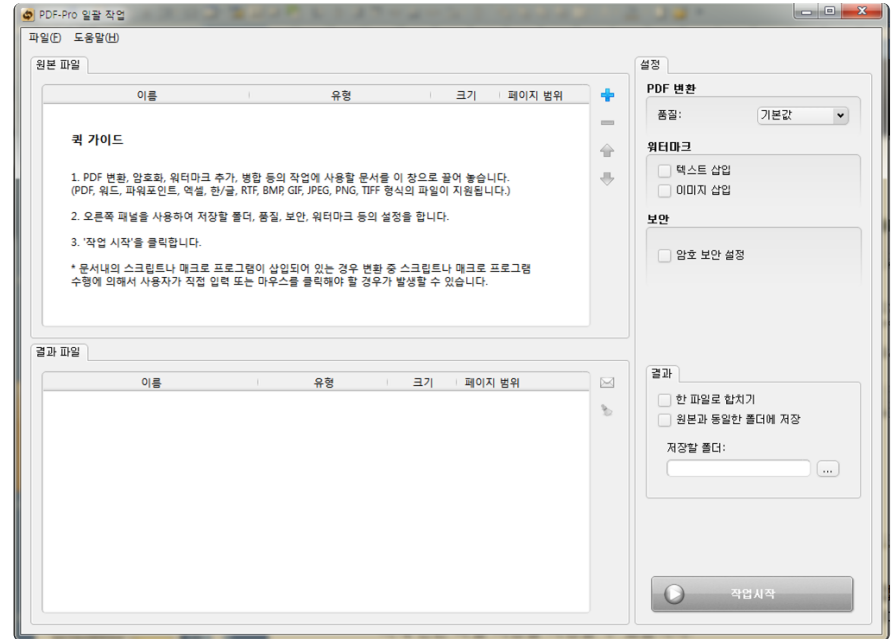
PDF-Pro 일괄 작업

파일(F) 도움말(H)

원본 파일

| 이름 | 유형 | 크기 | 페이지 범위 |
|---|---|---|---|

퀵 가이드

1. PDF 변환, 암호화, 워터마크 추가, 병합 등의 작업에 사용할 문서를 이 창으로 끌어 놓습니다. (PDF, 워드, 파워포인트, 엑셀, 한/글, RTF, BMP, GIF, JPEG, PNG, TIFF 형식의 파일이 지원됩니다.)

2. 오른쪽 패널을 사용하여 저장할 폴더, 품질, 보안, 워터마크 등의 설정을 합니다.

3. '작업 시작'을 클릭합니다.

* 문서내의 스크립트나 매크로 프로그램이 삽입되어 있는 경우 변환 중 스크립트나 매크로 프로그램 수행에 의해서 사용자가 직접 입력 또는 마우스를 클릭해야 할 경우가 발생할 수 있습니다.

결과 파일

| 이름 | 유형 | 크기 | 페이지 범위 |
|---|---|---|---|

설정

PDF 변환

품질: 기본값

워터마크

텍스트 삽입

이미지 삽입

보안

암호 보안 설정

결과

한 파일로 합치기

원본과 동일한 폴더에 저장

저장할 폴더:

...

작업시작